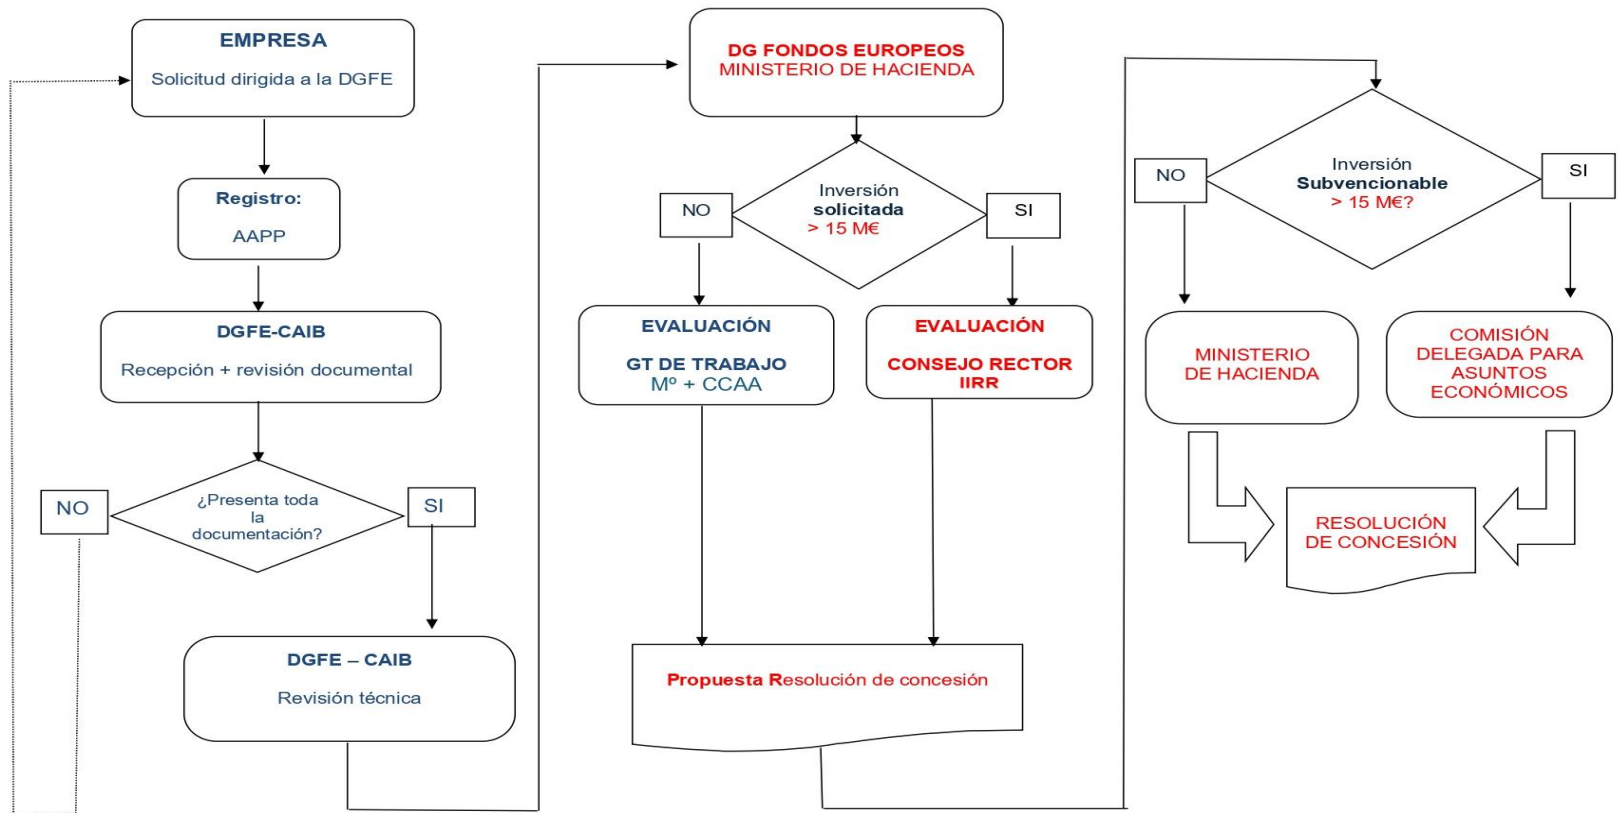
EMPRESA

Solicitud dirigida a la DGFE

Registro:

AAPP

DGFE-CAIB

Recepción + revisión documental

NO

¿Presenta toda la documentación?

SI

DGFE – CAIB

Revisión técnica

DG FONDOS EUROPEOS
MINISTERIO DE HACIENDA

NO

Inversión solicitada > 15 M€

SI

EVALUACIÓN

GT DE TRABAJO
Mº + CCAA

EVALUACIÓN

CONSEJO RECTOR IIRR

Propuesta Resolución de concesión

NO

Inversión Subvencionable > 15 M€?

SI

MINISTERIO DE HACIENDA

COMISIÓN DELEGADA PARA ASUNTOS ECONÓMICOS

RESOLUCIÓN DE CONCESIÓN